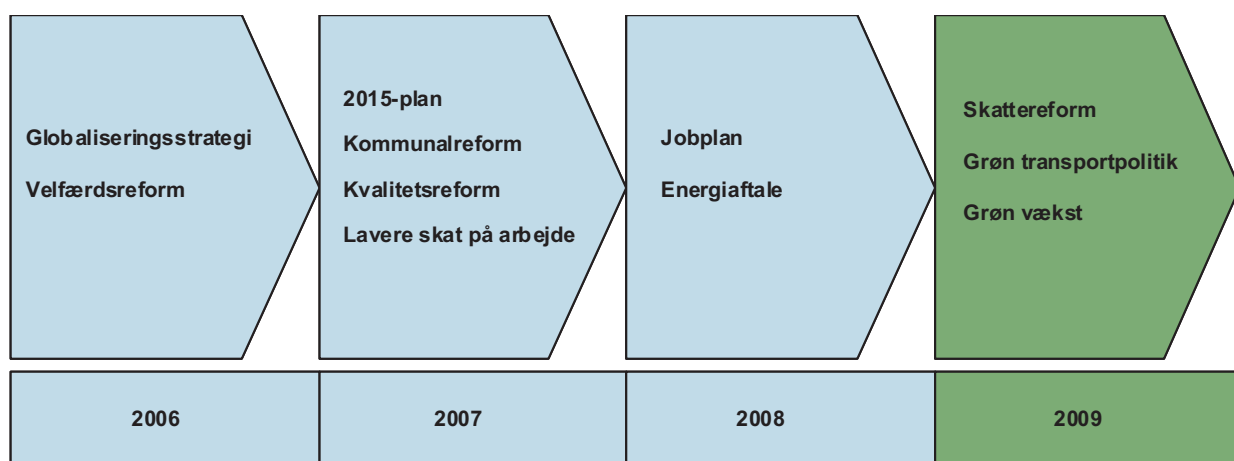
Globaliseringsstrategi

Velfærdsreform

2015-plan

Kommunalreform

Kvalitetsreform

Lavere skat på arbejde

Jobplan

Energiaftale

Skattereform

Grøn transportpolitik

Grøn vækst

2006

2007

2008

2009